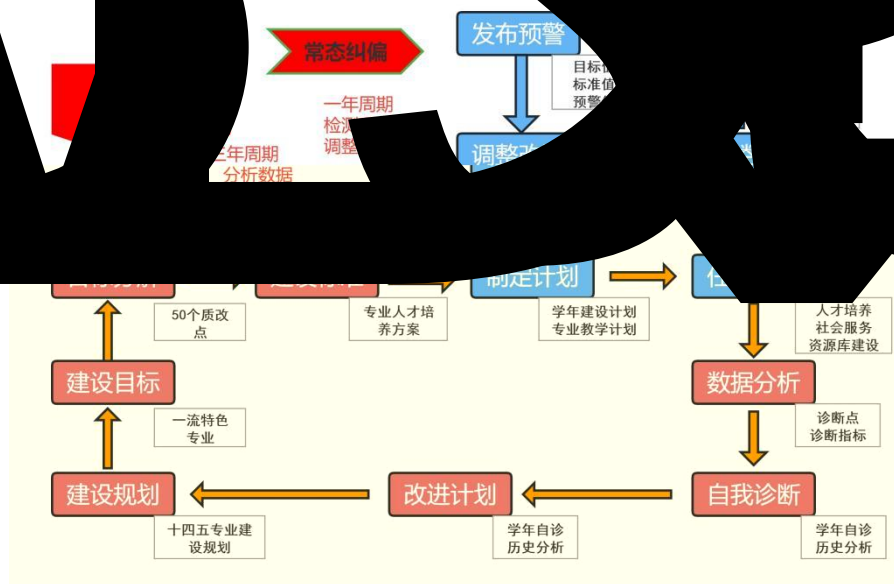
常态纠偏

发布预警

目标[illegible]
标准值
预警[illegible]

一年周期
检测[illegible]
调整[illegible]

三年周期
分析数据

调整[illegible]

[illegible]

制定计划

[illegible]

50个质改点

专业人才培养方案

学年建设计划
专业教学计划

人才培养
社会服务
资源库建设

建设目标

数据分析

一流特色专业

诊断点
诊断指标

建设规划

改进计划

自我诊断

十四五专业建设规划

学年自诊
历史分析

学年自诊
历史分析